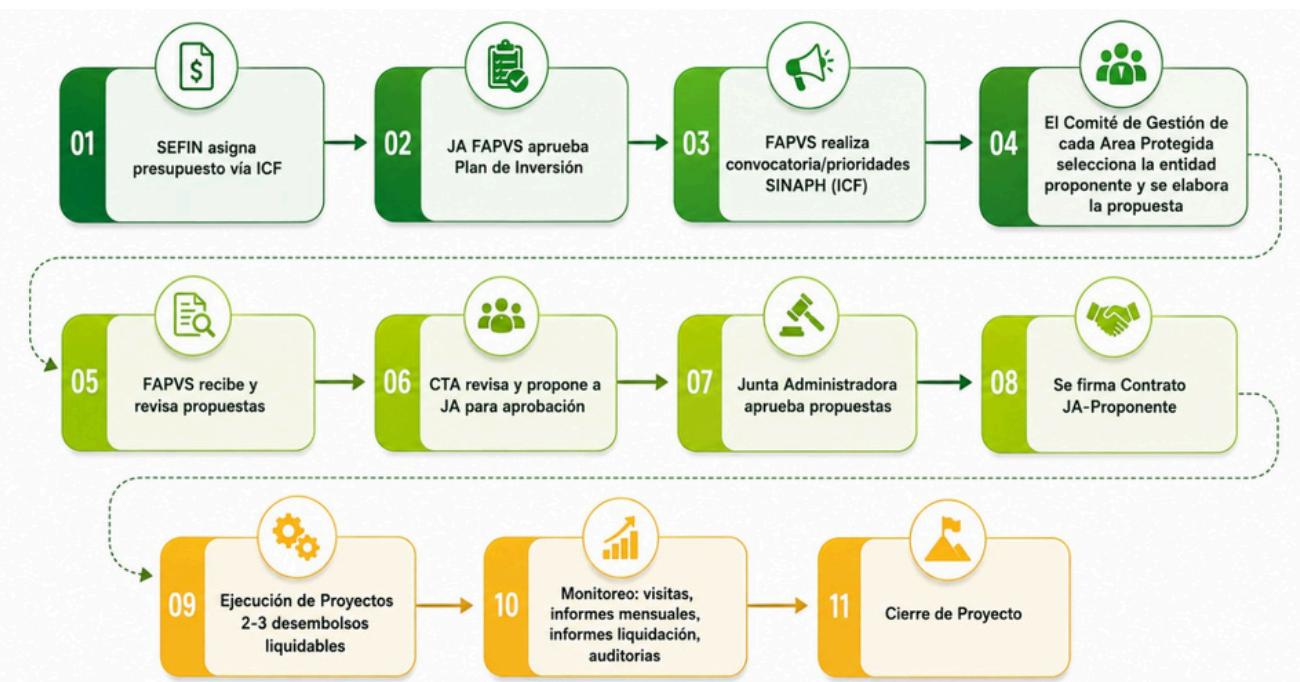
01
SEFIN asigna presupuesto vía ICF

02
JA FAPVS aprueba Plan de Inversión

03
FAPVS realiza convocatoria/prioridades SINAPH (ICF)

04
El Comité de Gestión de cada Area Protegida selecciona la entidad proponente y se elabora la propuesta

05
FAPVS recibe y revisa propuestas

06
CTA revisa y propone a JA para aprobación

07
Junta Administradora aprueba propuestas

08
Se firma Contrato JA-Proponente

09
Ejecución de Proyectos 2-3 desembolsos liquidables

10
Monitoreo: visitas, informes mensuales, informes liquidación, auditorias

11
Cierre de Proyecto